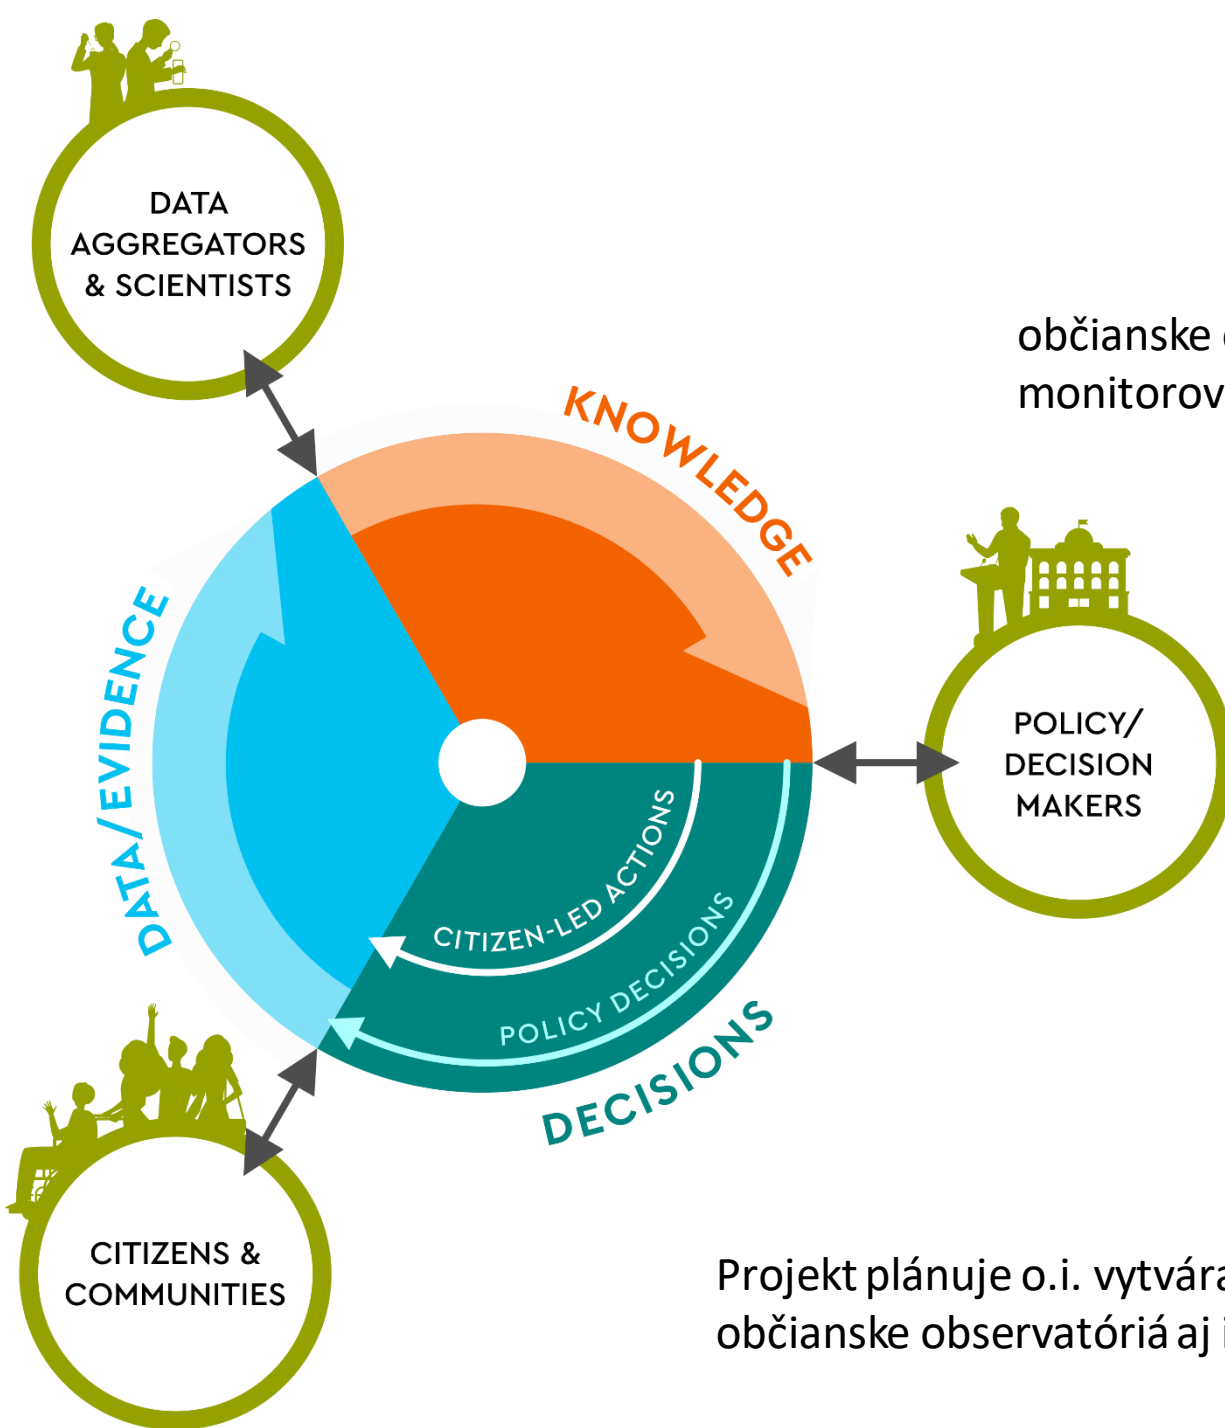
DATA AGGREGATORS & SCIENTISTS

občianske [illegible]
monitorov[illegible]

KNOWLEDGE

DATA/EVIDENCE

POLICY/ DECISION MAKERS

CITIZEN-LED ACTIONS

POLICY DECISIONS

DECISIONS

CITIZENS & COMMUNITIES

Projekt plánuje o.i. vytvára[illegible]
občianske observatóriá aj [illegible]